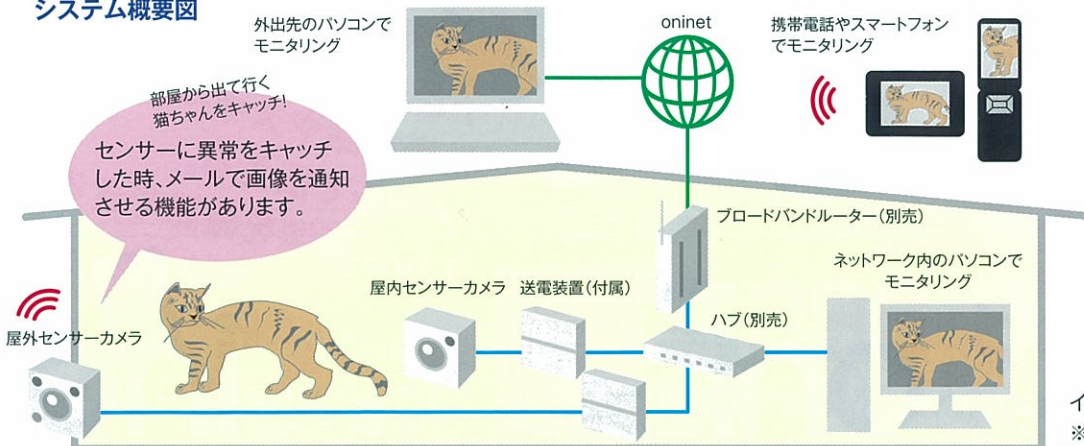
システム概要図

外出先のパソコンでモニタリング

oninet

携帯電話やスマートフォンでモニタリング

部屋から出て行く猫ちゃんをキャッチ!

センサーに異常をキャッチした時、メールで画像を通知させる機能があります。

ブロードバンドルーター(別売)

ネットワーク内のパソコンでモニタリング

屋内センサーカメラ

送電装置(付属)

ハブ(別売)

屋外センサーカメラ

イ

※